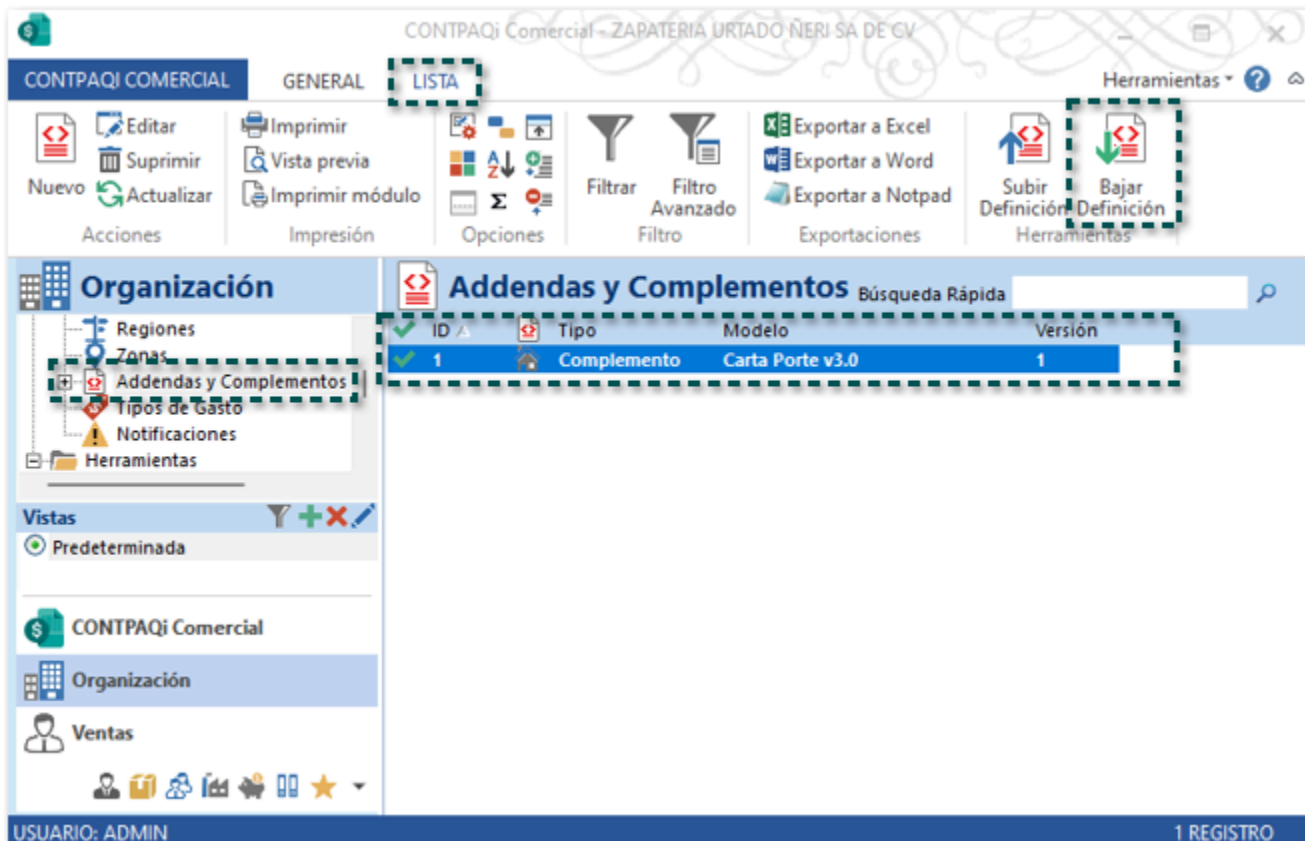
CONTPAQi Comercial - ZAPATERIA URTADO ÑERI SA DE CV

CONTPAQI COMERCIAL GENERAL LISTA Herramientas

Nuevo Editar Suprimir Actualizar
Acciones

Imprimir Vista previa Imprimir módulo
Impresión

Opciones

Filtrar Filtro Avanzado
Filtro

Exportar a Excel Exportar a Word Exportar a Notpad
Exportaciones

Subir Definición Bajar Definición
Herramientas

Organización

Regiones
Zonas
Addendas y Complementos
Tipos de Gasto
Notificaciones
Herramientas

Vistas
Predeterminada

CONTPAQi Comercial
Organización
Ventas

Addendas y Complementos Búsqueda Rápida

| ID | Tipo | Modelo | Versión |
|---|---|---|---|
| 1 | Complemento | Carta Porte v3.0 | 1 |

USUARIO: ADMIN 1 REGISTRO